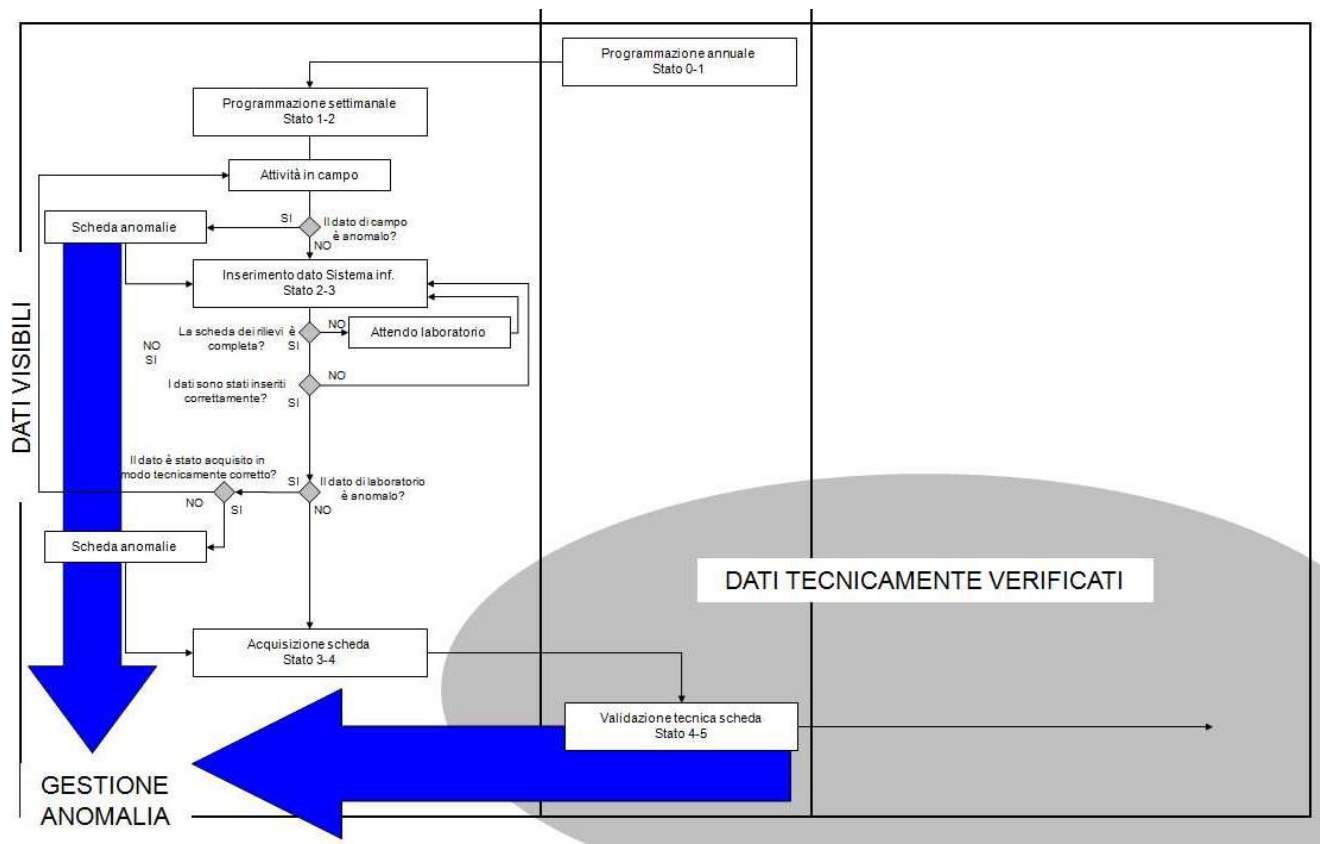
Programmazione annuale
Stato 0-1

Programmazione settimanale
Stato 1-2

Attività in campo

Scheda anomalie

SI

Il dato di campo è anomalo?

NO

Inserimento dato Sistema inf.
Stato 2-3

La scheda dei rilievi è completa?

NO

SI

Attendo laboratorio

NO
SI

I dati sono stati inseriti correttamente?

NO

SI

DATI VISIBILI

Il dato è stato acquisito in modo tecnicamente corretto?

SI

Il dato di laboratorio è anomalo?

NO

SI

NO

Scheda anomalie

DATI TECNICAMENTE VERIFICATI

Acquisizione scheda
Stato 3-4

Validazione tecnica scheda
Stato 4-5

GESTIONE
ANOMALIA